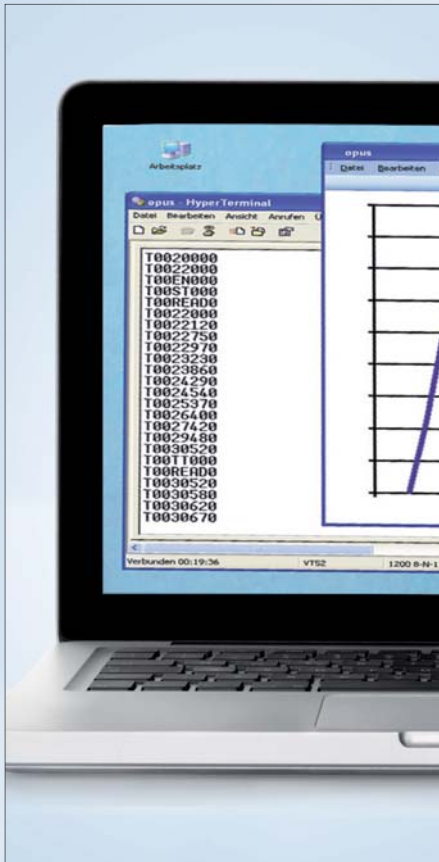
Arbeitsplatz

opus
Datei Bearbeiten

opus - HyperTerminal
Datei Bearbeiten Ansicht Anrufen Ü

T0020000
T0022000
T00EN000
T00ST000
T00READ0
T0022000
T0022120
T0022750
T0022970
T0023230
T0023860
T0024290
T0024540
T0025370
T0026400
T0027420
T0029480
T0030520
T00TT000
T00READ0
T0030520
T0030580
T0030620
T0030670

Verbunden 00:19:36 VT52 1200 8-N-1